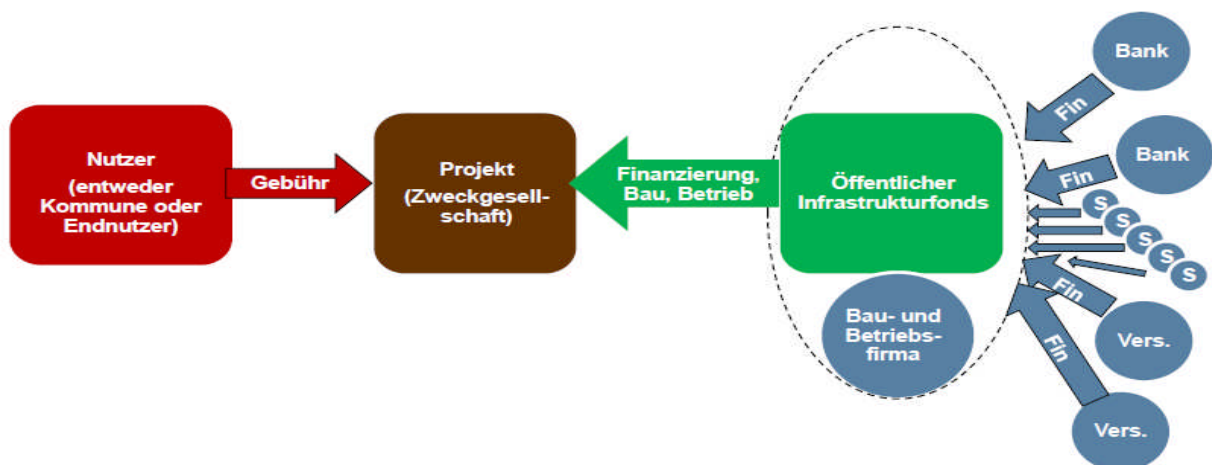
Nutzer
(entweder Kommune oder Endnutzer)

Gebühr

Projekt
(Zweckgesellschaft)

Finanzierung, Bau, Betrieb

Öffentlicher Infrastrukturfonds

Bau- und Betriebsfirma

Bank

Fin

Bank

Fin

S

S

S

S

S

S

Fin

Fin

Vers.

Vers.